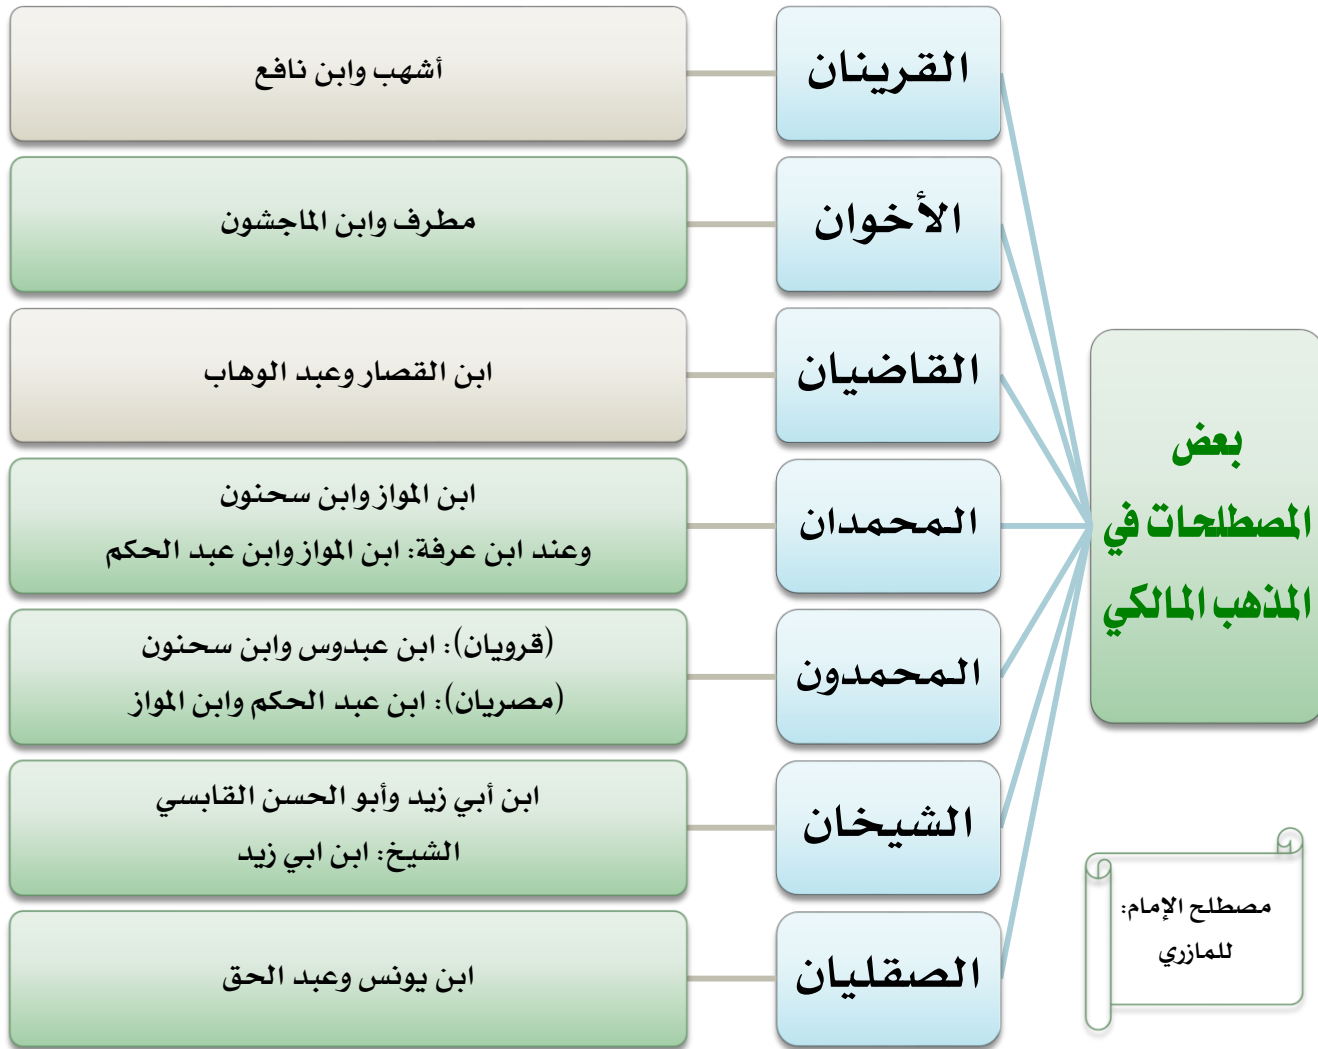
بعض المصطلحات في المذهب المالكي

القرينان
أشهب وابن نافع

الأخوان
مطرف وابن الماجشون

القاضيان
ابن القصار وعبد الوهاب

المحمدان
ابن المواز وابن سحنون
وعند ابن عرفة: ابن المواز وابن عبد الحكم

المحمدون
(قرويان): ابن عبدوس وابن سحنون
(مصريان): ابن عبد الحكم وابن المواز

الشيخان
ابن أبي زيد وأبو الحسن القابسي
الشيخ: ابن ابي زيد

الصقليان
ابن يونس وعبد الحق

مصطلح الإمام: للمازري